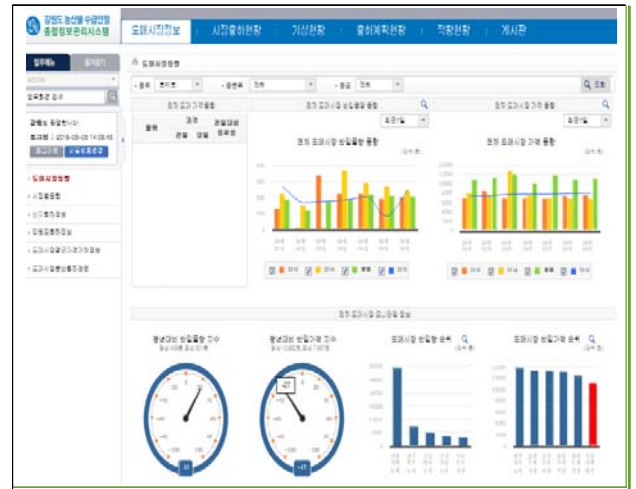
강원도 농산물 수급안정 종합정보관리시스템

도매시장정보 | 시장출하현황 | 기상현황 | 출하계획현황 | 작황현황 | 게시판

업무메뉴 | 즐겨찾기

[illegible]

강원도 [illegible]
2016-05-03 14:05:45

도매시장정보

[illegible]

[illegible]

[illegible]

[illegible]

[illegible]

도매시장정보

품목 | 품종 | 등급

조회

최저 도매시장 가격현황

최저 도매시장 반입물량 동향

최저 도매시장 가격 동향

최저 도매시장 반입물량 동향

최저 도매시장 가격 동향

최저 도매시장 모니터링 정보

평년대비 반입물량 지수

평년대비 반입가격 지수

도매시장 반입량 순위

도매시장 반입가격 순위